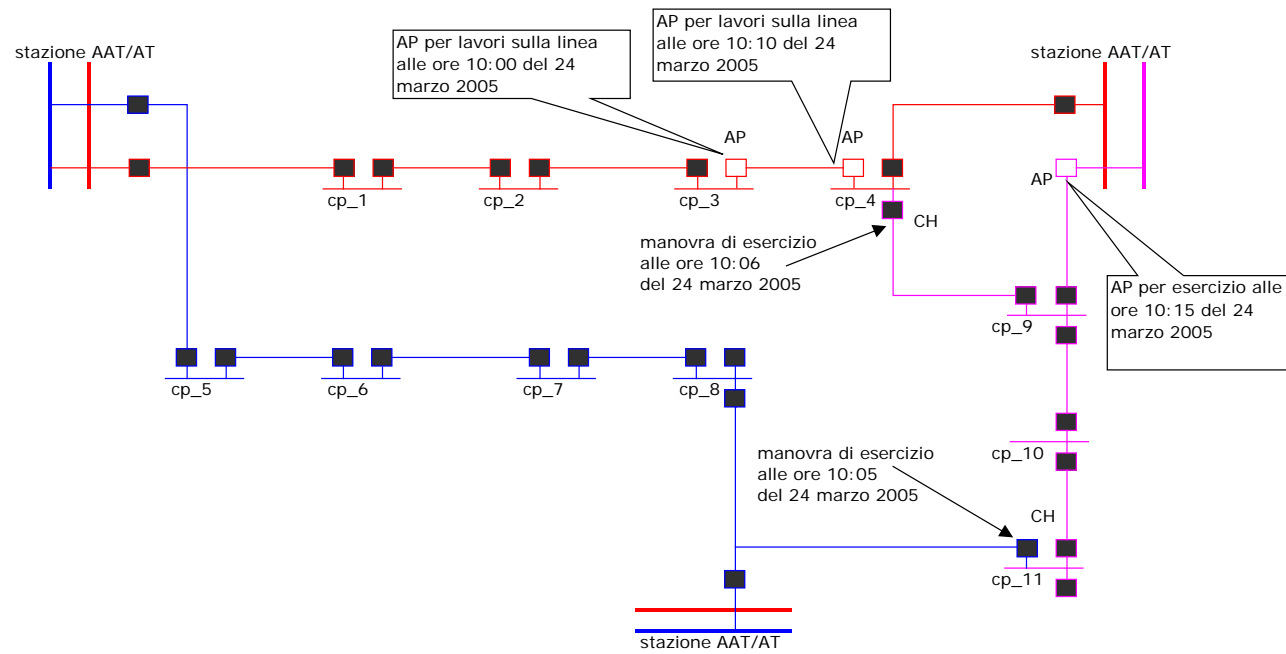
stazione AAT/AT

AP per lavori sulla linea alle ore 10:00 del 24 marzo 2005

AP per lavori sulla linea alle ore 10:10 del 24 marzo 2005

stazione AAT/AT

AP

AP

AP

cp_1

cp_2

cp_3

cp_4

CH

manovra di esercizio alle ore 10:06 del 24 marzo 2005

AP per esercizio alle ore 10:15 del 24 marzo 2005

cp_9

cp_5

cp_6

cp_7

cp_8

cp_10

manovra di esercizio alle ore 10:05 del 24 marzo 2005

CH

cp_11

stazione AAT/AT